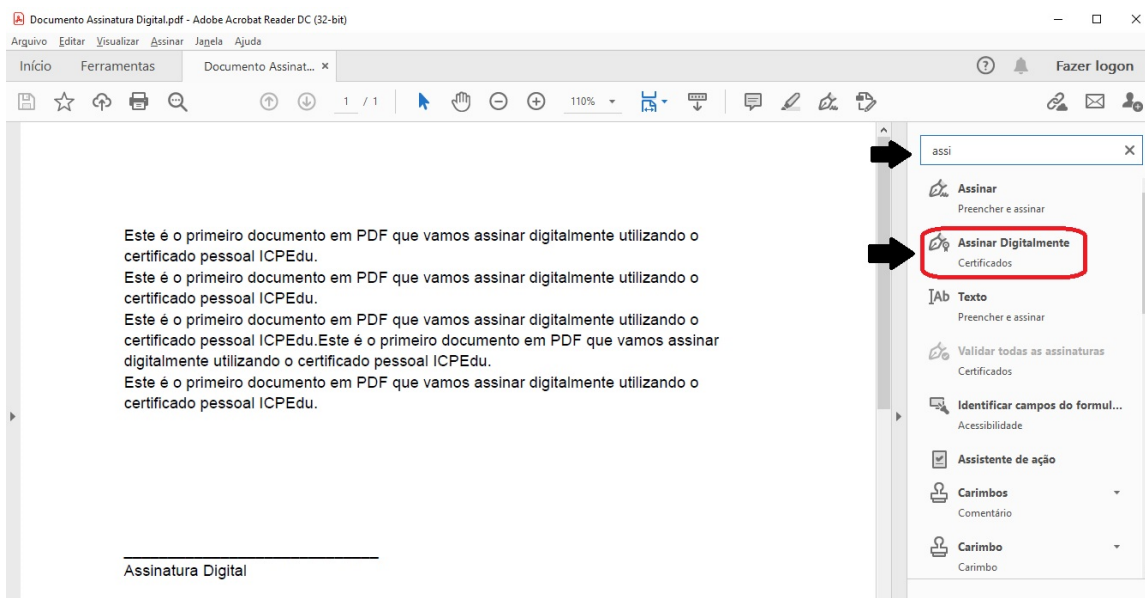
Documento Assinatura Digital.pdf - Adobe Acrobat Reader DC (32-bit)

Arquivo Editar Visualizar Assinar Janela Ajuda

Início Ferramentas Documento Assinat... ×

Fazer logon

1 / 1 110%

assi

Assinar
Preencher e assinar

Assinar Digitalmente
Certificados

Texto
Preencher e assinar

Validar todas as assinaturas
Certificados

Identificar campos do formul...
Acessibilidade

Assistente de ação

Carimbos
Comentário

Carimbo
Carimbo

Este é o primeiro documento em PDF que vamos assinar digitalmente utilizando o certificado pessoal ICPEdu.
Este é o primeiro documento em PDF que vamos assinar digitalmente utilizando o certificado pessoal ICPEdu.
Este é o primeiro documento em PDF que vamos assinar digitalmente utilizando o certificado pessoal ICPEdu.Este é o primeiro documento em PDF que vamos assinar digitalmente utilizando o certificado pessoal ICPEdu.
Este é o primeiro documento em PDF que vamos assinar digitalmente utilizando o certificado pessoal ICPEdu.

Assinatura Digital